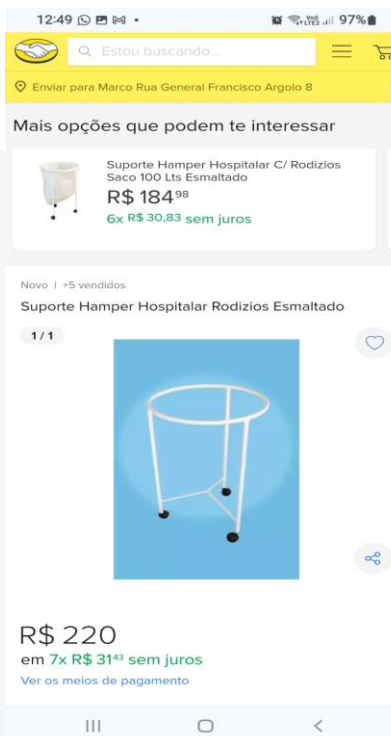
12:49 97%

Estou buscando...

Enviar para Marco Rua General Francisco Argolo 8

Mais opções que podem te interessar

Suporte Hamper Hospitalar C/ Rodizios Saco 100 Lts Esmaltado

R$ 184$^{98}$

6x R$ 30,83 sem juros

Novo | +5 vendidos

Suporte Hamper Hospitalar Rodizios Esmaltado

1 / 1

R$ 220

em 7x R$ 31$^{43}$ sem juros

Ver os meios de pagamento